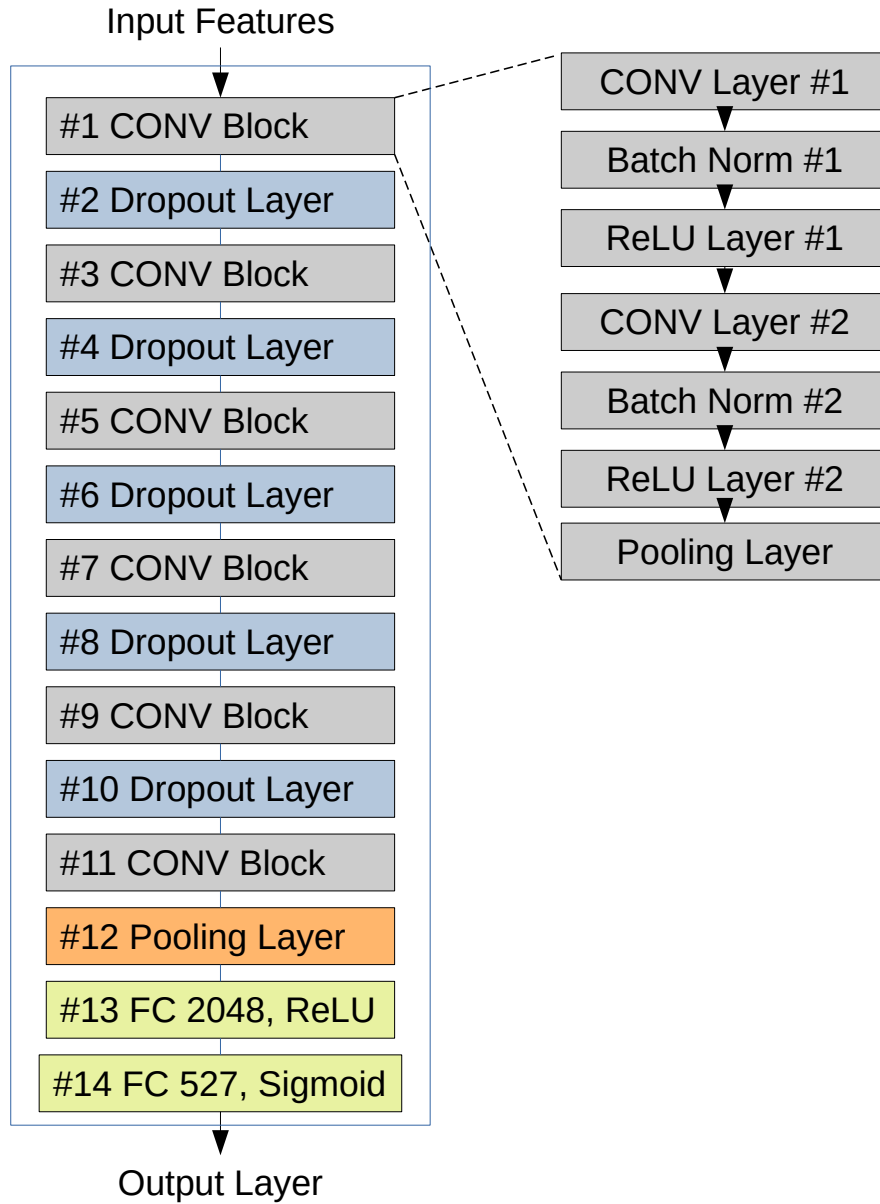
Input Features

#1 CONV Block

#2 Dropout Layer

#3 CONV Block

#4 Dropout Layer

#5 CONV Block

#6 Dropout Layer

#7 CONV Block

#8 Dropout Layer

#9 CONV Block

#10 Dropout Layer

#11 CONV Block

#12 Pooling Layer

#13 FC 2048, ReLU

#14 FC 527, Sigmoid

Output Layer

CONV Layer #1

Batch Norm #1

ReLU Layer #1

CONV Layer #2

Batch Norm #2

ReLU Layer #2

Pooling Layer